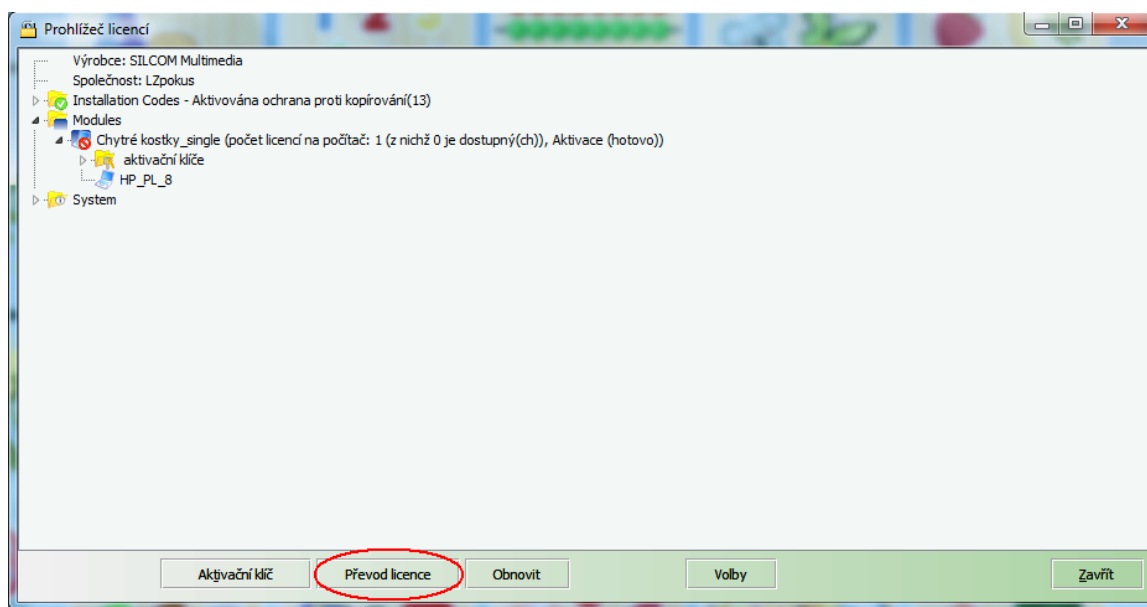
Prohlížeč licencí

Výrobce: SILCOM Multimedia
Společnost: LZpokus
Installation Codes - Aktivována ochrana proti kopírování(13)
Modules
Chytré kostky_single (počet licencí na počítač: 1 (z nichž 0 je dostupný(ch)), Aktivace (hotovo))
aktivační klíče
HP_PL_8
System

Aktivační klíč
Převod licence
Obnovit
Volby
Zavřít